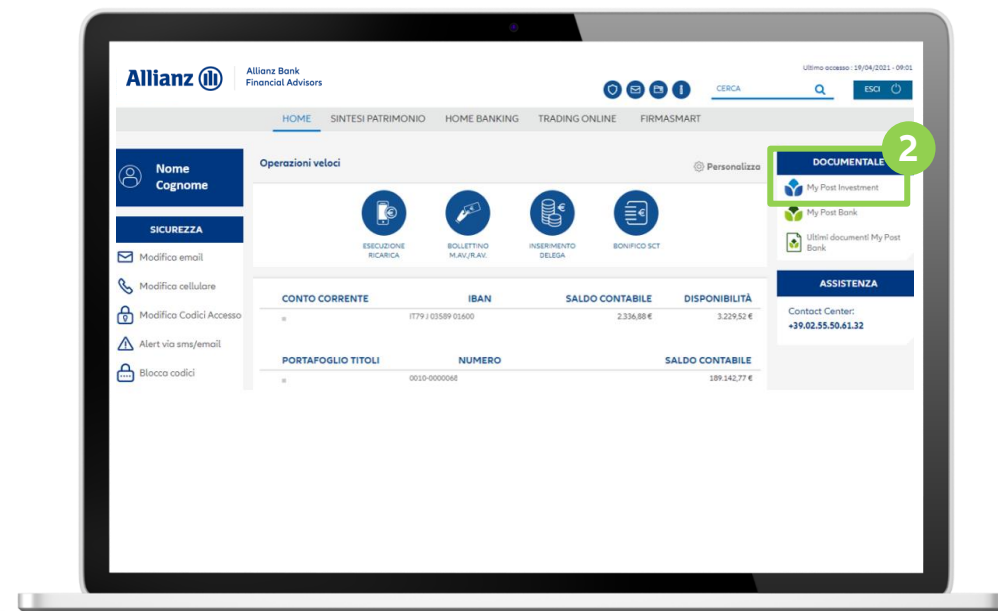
Allianz

Allianz Bank
Financial Advisors

Ultimo accesso: 19/04/2021 - 09:01

CERCA

ESCI

HOME SINTESI PATRIMONIO HOME BANKING TRADING ONLINE FIRMASMART

Nome
Cognome

SICUREZZA

Modifica email

Modifica cellulare

Modifica Codici Accesso

Alert via sms/email

Blocca codici

Operazioni veloci

Personalizza

ESECUZIONE RICARICA

BOLLETTINO M.AV./R.AV.

INSERIMENTO DELEGA

BONIFICO SCT

| CONTO CORRENTE | IBAN | SALDO CONTABILE | DISPONIBILITÀ |
|---|---|---|---|
| | IT79 J 03589 01600 | 2.336,88 € | 3.229,52 € |

| PORTAFOGLIO TITOLI | NUMERO | SALDO CONTABILE |
|---|---|---|
| | 0010-0000068 | 189.142,77 € |

2

DOCUMENTALE

My Post Investment

My Post Bank

Ultimi documenti My Post Bank

ASSISTENZA

Contact Center:
+39.02.55.50.61.32